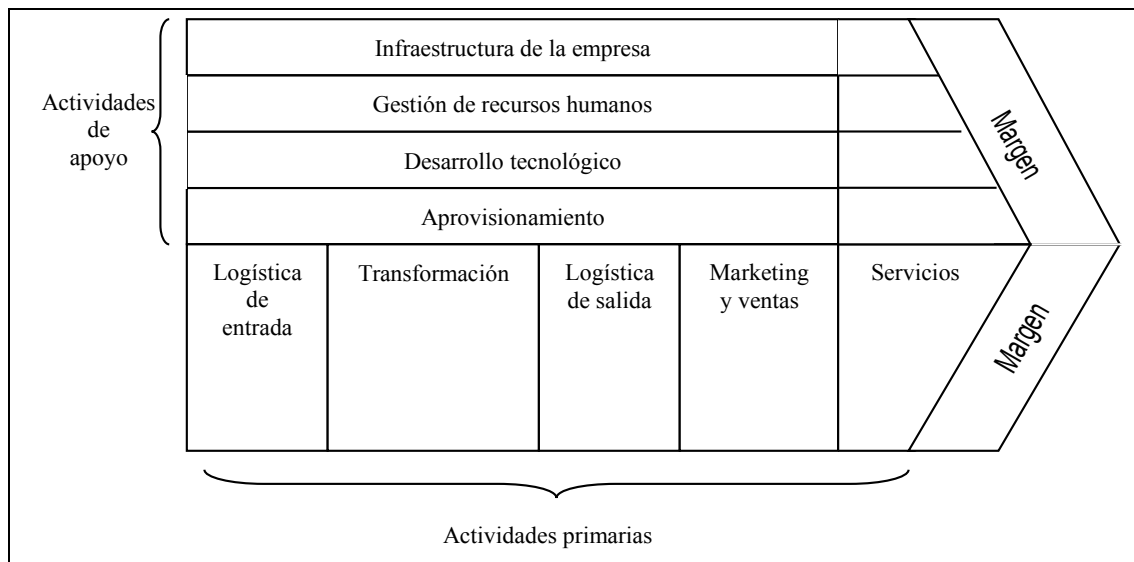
Actividades de apoyo

Infraestructura de la empresa

Gestión de recursos humanos

Desarrollo tecnológico

Aprovisionamiento

Margen

Logística de entrada

Transformación

Logística de salida

Marketing y ventas

Servicios

Margen

Actividades primarias